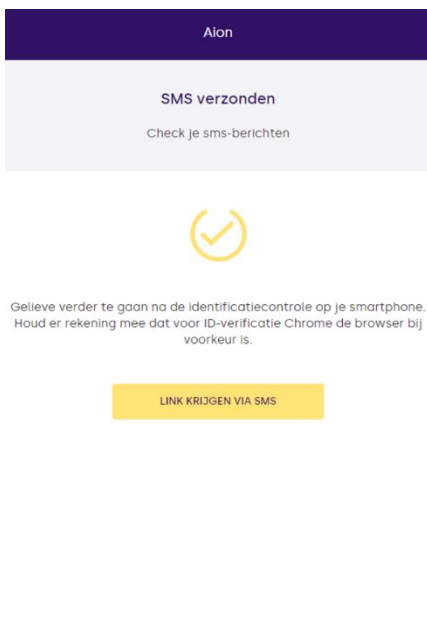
Aion

SMS verzonden

Check je sms-berichten

Gelieve verder te gaan na de identificatiecontrole op je smartphone. Houd er rekening mee dat voor ID-verificatie Chrome de browser bij voorkeur is.

LINK KRIJGEN VIA SMS